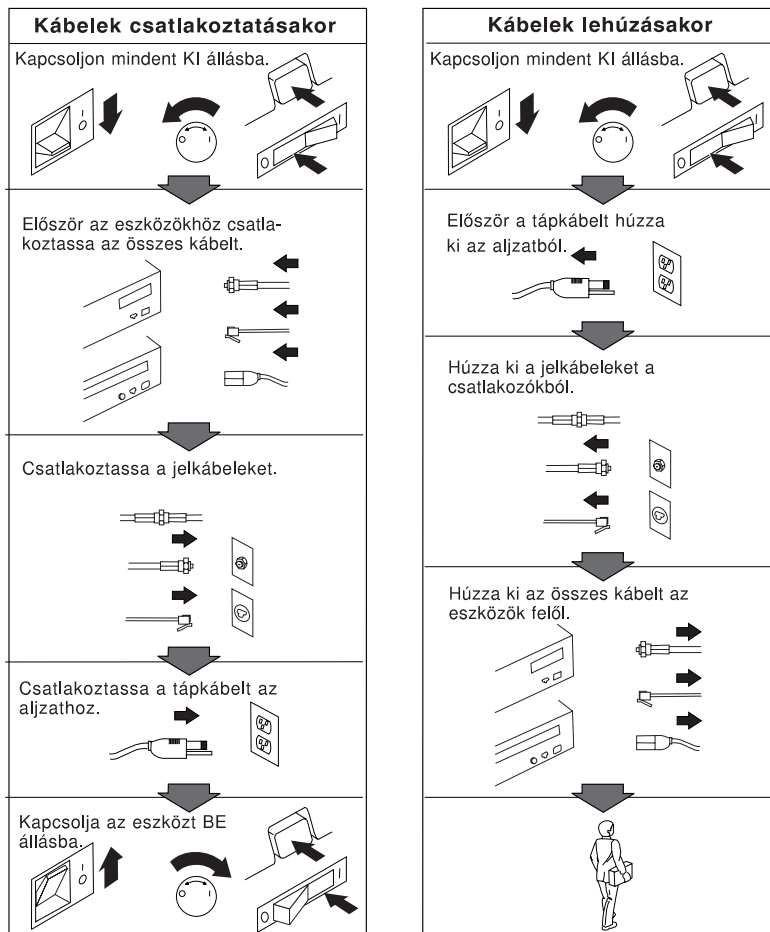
Kábelek csatlakoztatásakor

Kapcsoljon mindent KI állásba.

Először az eszközökhöz csatlakoztassa az összes kábelt.

Csatlakoztassa a jelkábeleket.

Csatlakoztassa a tápkábelt az aljzathoz.

Kapcsolja az eszközt BE állásba.

Kábelek lehúzásakor

Kapcsoljon mindent KI állásba.

Először a tápkábelt húzza ki az aljzatból.

Húzza ki a jelkábeleket a csatlakozókból.

Húzza ki az összes kábelt az eszközök felől.